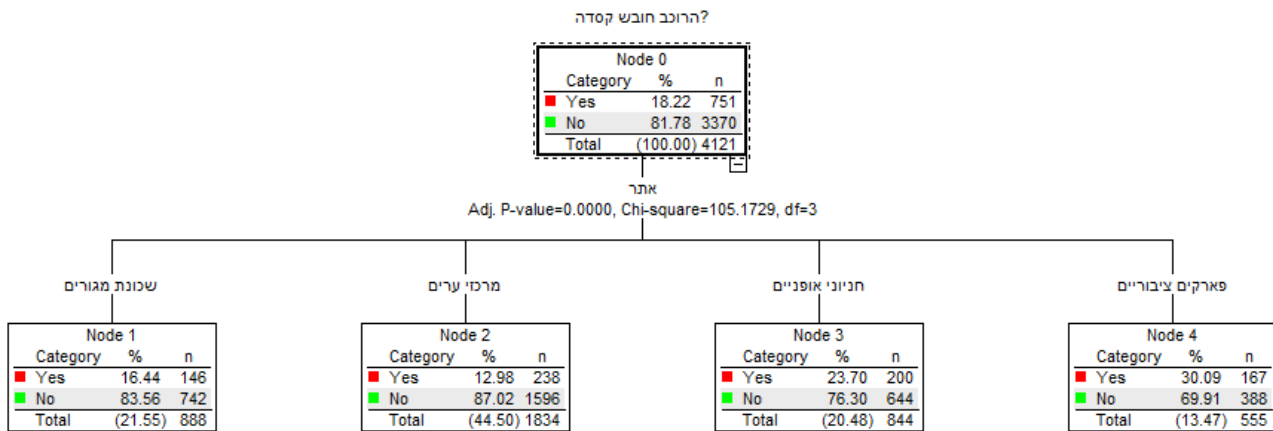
הרוכב חובש קסדה?

Node 0

| Category | % | n |
|---|---|---|
| Yes | 18.22 | 751 |
| No | 81.78 | 3370 |
| Total | (100.00) | 4121 |

אתר
Adj. P-value=0.0000, Chi-square=105.1729, df=3

שכונת מגורים

Node 1

| Category | % | n |
|---|---|---|
| Yes | 16.44 | 146 |
| No | 83.56 | 742 |
| Total | (21.55) | 888 |

מרכזי ערים

Node 2

| Category | % | n |
|---|---|---|
| Yes | 12.98 | 238 |
| No | 87.02 | 1596 |
| Total | (44.50) | 1834 |

חניוני אופניים

Node 3

| Category | % | n |
|---|---|---|
| Yes | 23.70 | 200 |
| No | 76.30 | 644 |
| Total | (20.48) | 844 |

פארקים ציבוריים

Node 4

| Category | % | n |
|---|---|---|
| Yes | 30.09 | 167 |
| No | 69.91 | 388 |
| Total | (13.47) | 555 |